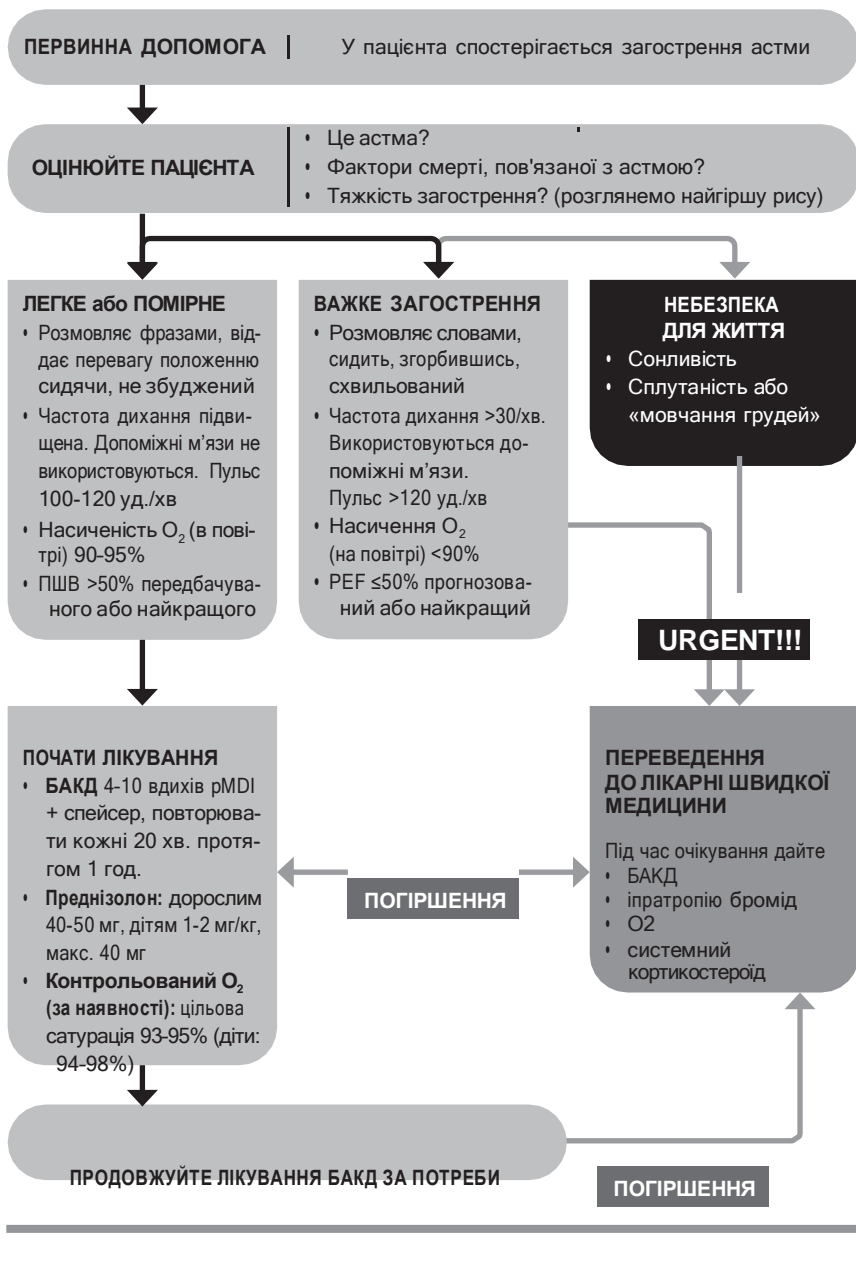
ПЕРВИННА ДОПОМОГА | У пацієнта спостерігається загострення астми

ОЦІНЮЙТЕ ПАЦІЄНТА
• Це астма?
• Фактори смерті, пов'язаної з астмою?
• Тяжкість загострення? (розглянемо найгіршу рису)

ЛЕГКЕ або ПОМІРНЕ
• Розмовляє фразами, віддає перевагу положенню сидячи, не збуджений
• Частота дихання підвищена. Допоміжні м'язи не використовуються. Пульс 100-120 уд./хв
• Насиченість $O_2$ (в повітрі) 90-95%
• ПШВ >50% передбачуваного або найкращого

ВАЖКЕ ЗАГОСТРЕННЯ
• Розмовляє словами, сидить, згорбившись, схвильований
• Частота дихання >30/хв. Використовуються допоміжні м'язи. Пульс >120 уд./хв
• Насичення $O_2$ (на повітрі) <90%
• PEF ≤50% прогнозований або найкращий

НЕБЕЗПЕКА ДЛЯ ЖИТТЯ
• Сонливість
• Сплутаність або «мовчання грудей»

URGENT!!!

ПОЧАТИ ЛІКУВАННЯ
• БАКД 4-10 вдихів pMDI + спейсер, повторювати кожні 20 хв. протягом 1 год.
• Преднізолон: дорослим 40-50 мг, дітям 1-2 мг/кг, макс. 40 мг
• Контрольований $O_2$ (за наявності): цільова сатурація 93-95% (діти: 94-98%)

ПОГІРШЕННЯ

ПЕРЕВЕДЕННЯ ДО ЛІКАРНІ ШВИДКОЇ МЕДИЦИНИ

Під час очікування дайте
• БАКД
• іпратропію бромід
• O2
• системний кортикостероїд

ПРОДОВЖУЙТЕ ЛІКУВАННЯ БАКД ЗА ПОТРЕБИ

ПОГІРШЕННЯ